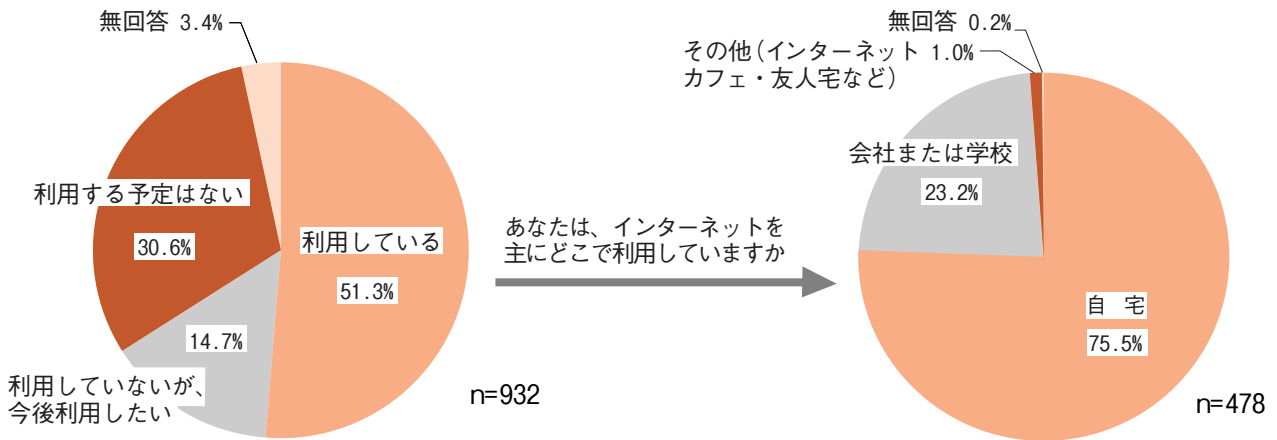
無回答 3.4%

利用する予定はない

30.6%

利用している

51.3%

14.7%

利用していないが、今後利用したい

n=932

あなたは、インターネットを主にどこで利用していますか

無回答 0.2%

その他（インターネットカフェ・友人宅など） 1.0%

会社または学校

23.2%

自 宅

75.5%

n=478